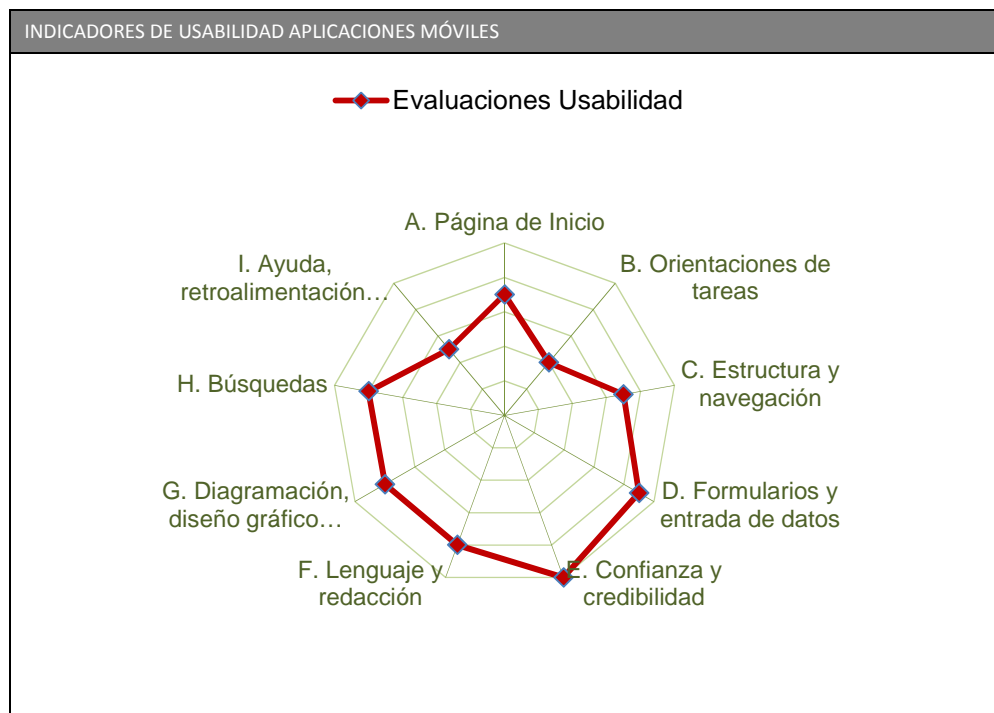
INDICADORES DE USABILIDAD APLICACIONES MÓVILES

Evaluaciones Usabilidad

A. Página de Inicio

B. Orientaciones de tareas

C. Estructura y navegación

D. Formularios y entrada de datos

E. Confianza y credibilidad

F. Lenguaje y redacción

G. Diagramación, diseño gráfico…

H. Búsquedas

I. Ayuda, retroalimentación…